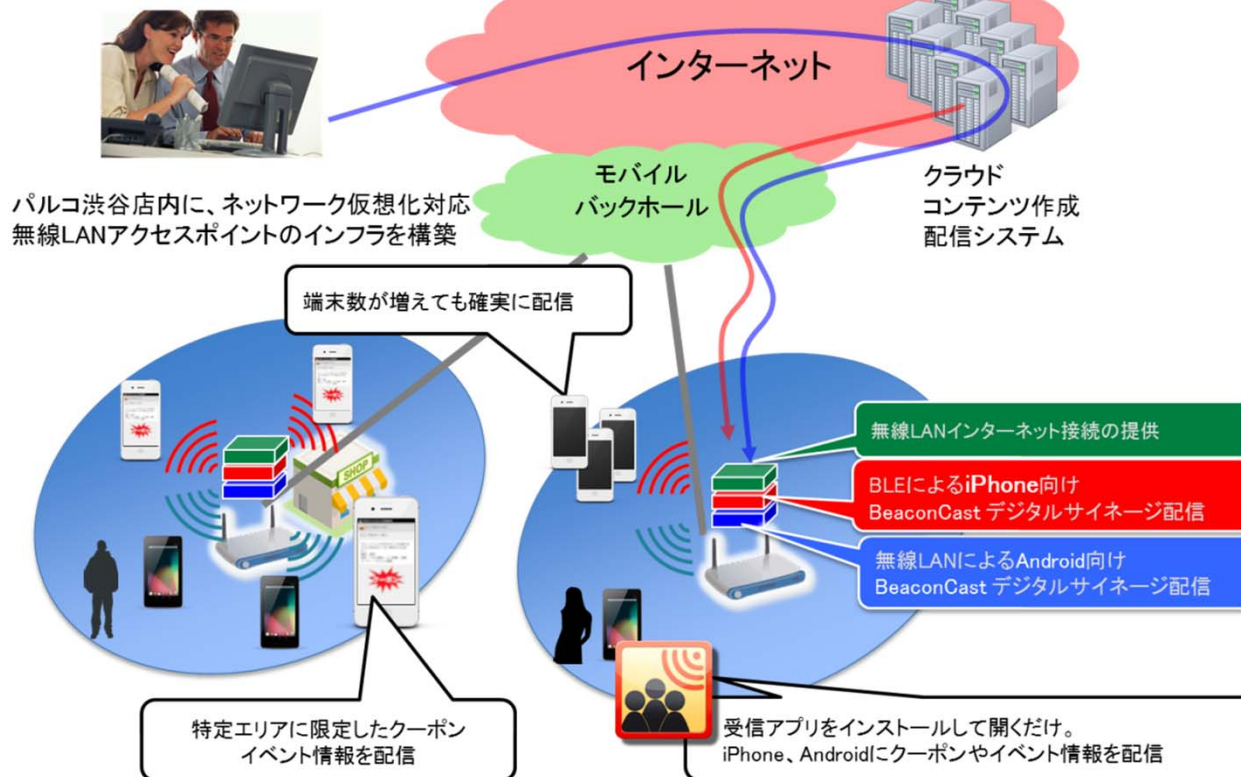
インターネット

モバイル
バックホール

クラウド
コンテンツ作成
配信システム

パルコ渋谷店内に、ネットワーク仮想化対応
無線LANアクセスポイントのインフラを構築

端末数が増えても確実に配信

SHOP

無線LANインターネット接続の提供

BLEによるiPhone向け
BeaconCast デジタルサイネージ配信

無線LANによるAndroid向け
BeaconCast デジタルサイネージ配信

特定エリアに限定したクーポン
イベント情報を配信

受信アプリをインストールして開くだけ。
iPhone、Androidにクーポンやイベント情報を配信